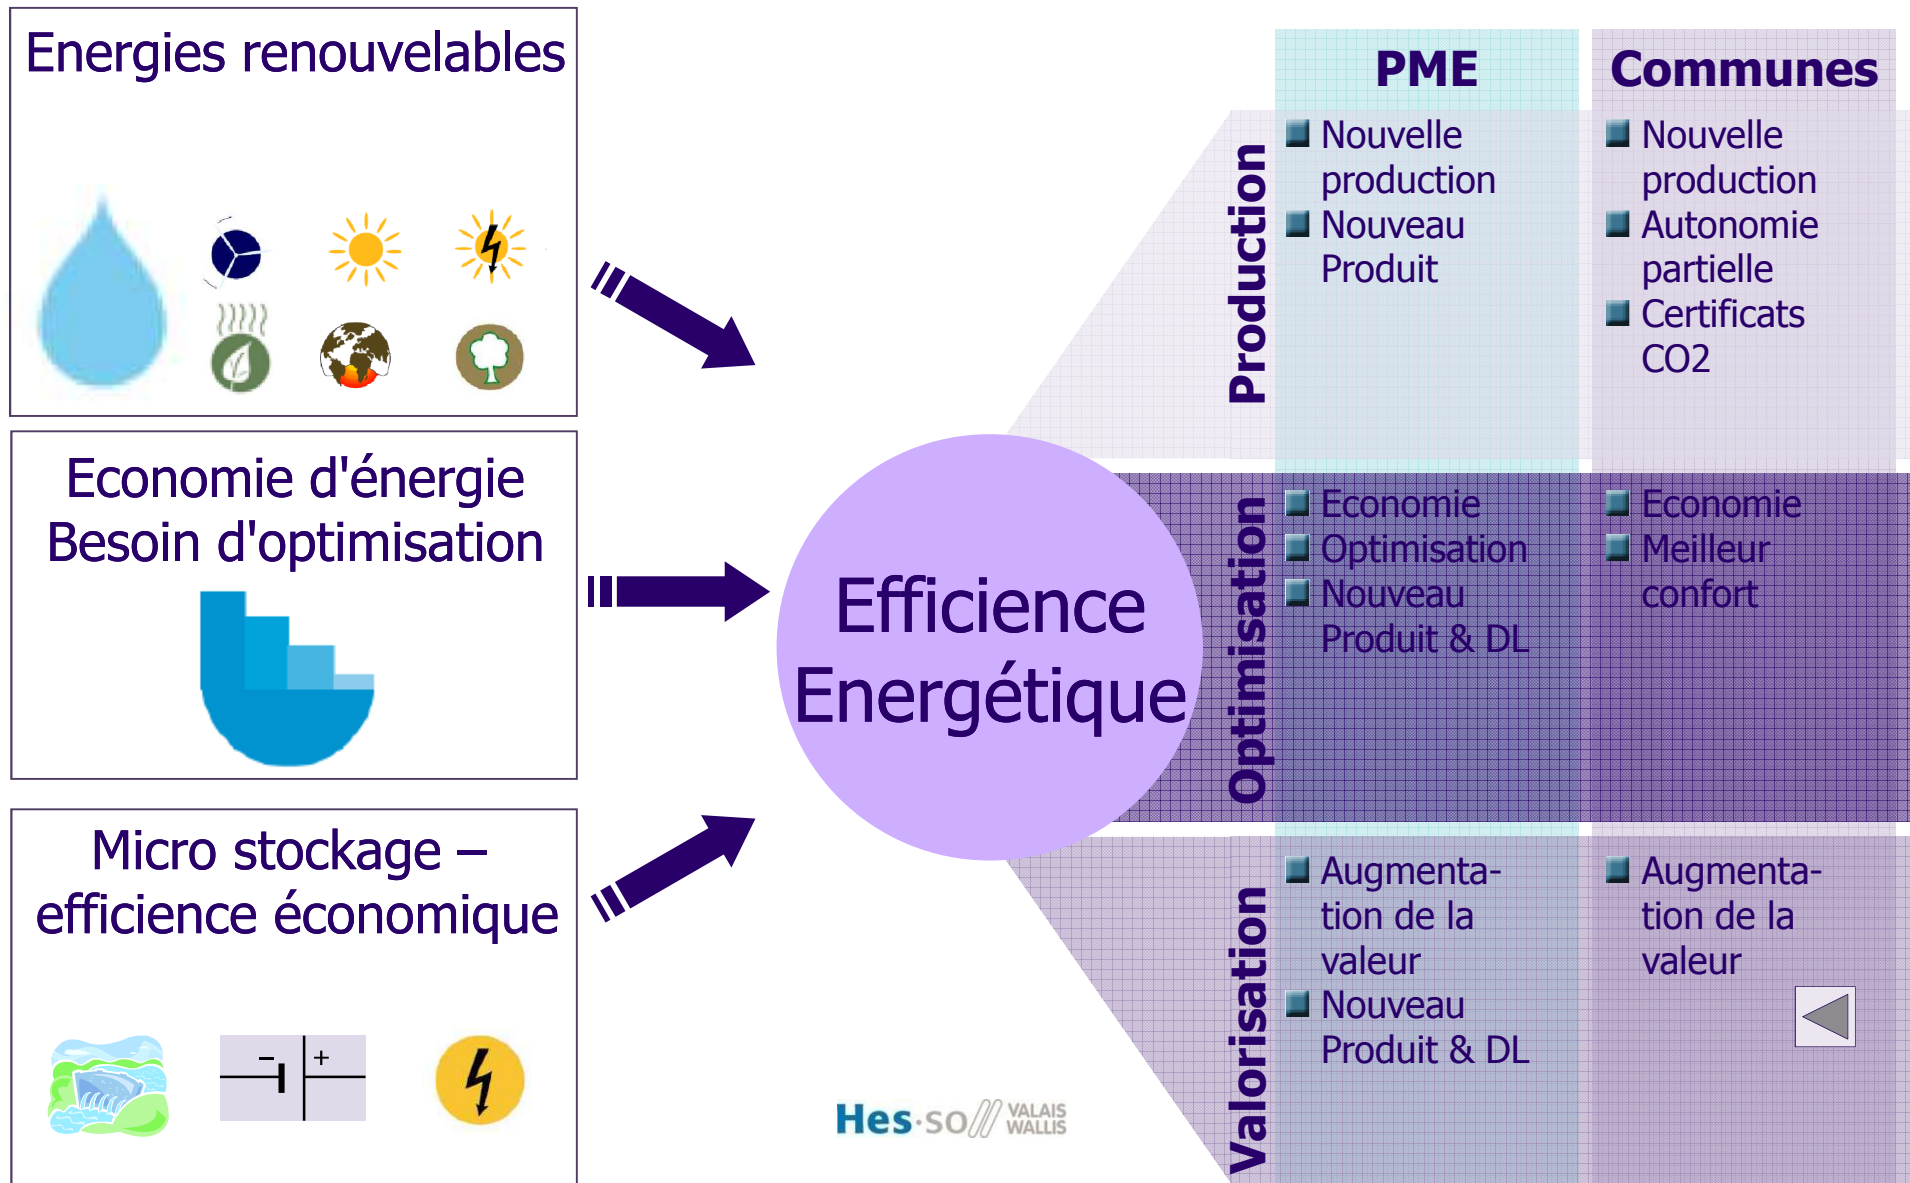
Energies renouvelables

Economie d'énergie
Besoin d'optimisation

Micro stockage – efficience économique

Efficience Energétique

| | PME | Communes |
|---|---|---|
| Production | Nouvelle production<br>Nouveau Produit | Nouvelle production<br>Autonomie partielle<br>Certificats CO2 |
| Optimisation | Economie<br>Optimisation<br>Nouveau Produit & DL | Economie<br>Meilleur confort |
| Valorisation | Augmentation de la valeur<br>Nouveau Produit & DL | Augmentation de la valeur |

Hes·so// VALAIS WALLIS